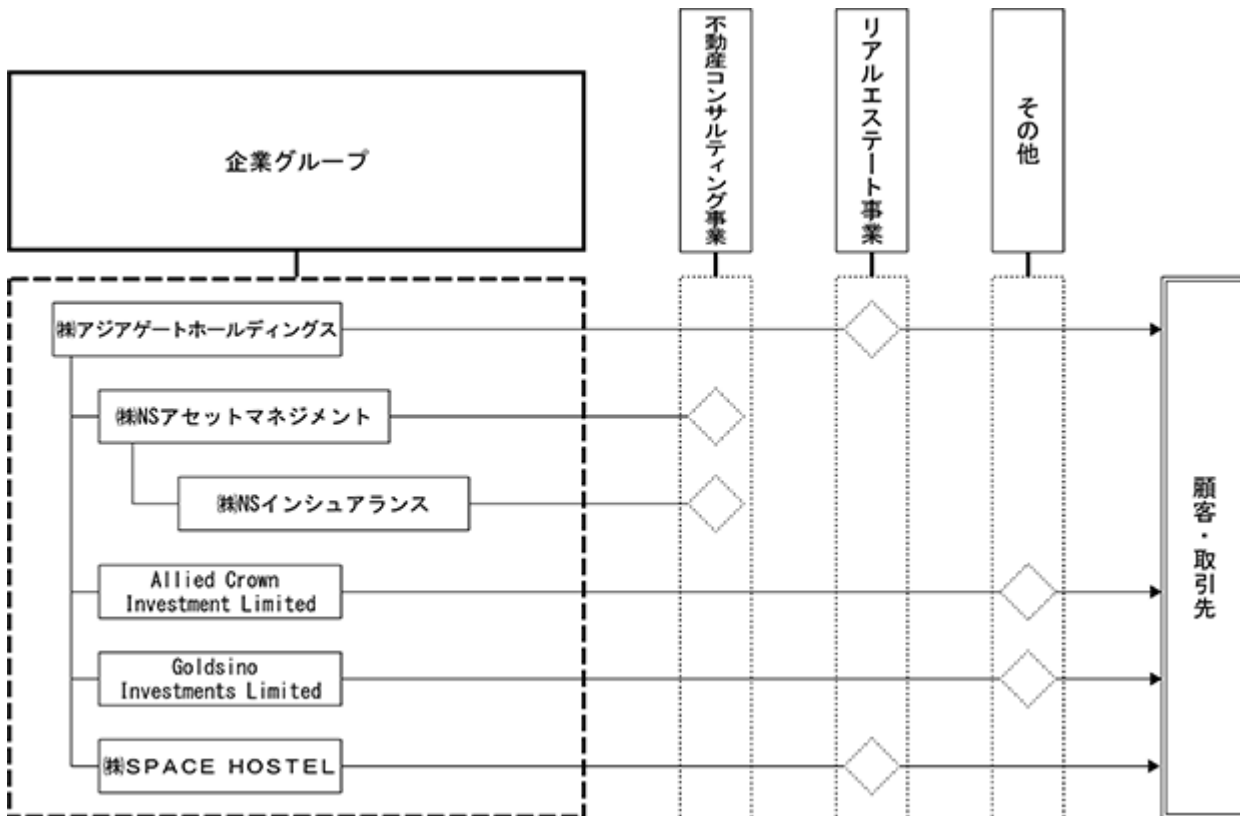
不動産コンサルティング事業

リアルエステート事業

その他

企業グループ

㈱アジアゲートホールディングス

㈱NSアセットマネジメント

㈱NSインシュアランス

Allied Crown Investment Limited

Goldsino Investments Limited

㈱SPACE HOSTEL

顧客・取引先